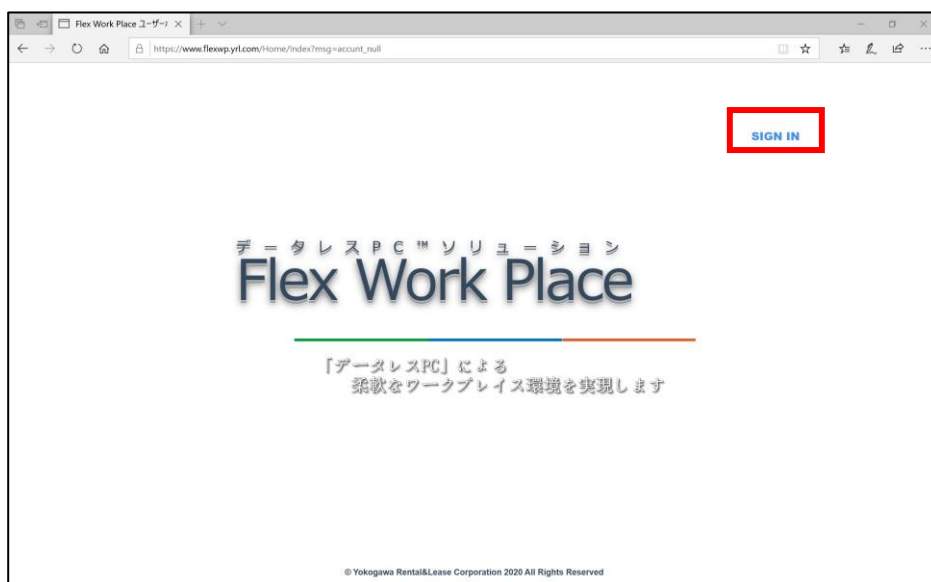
Flex Work Place ユーザー

https://www.flexwp.yrl.com/Home/Index?msg=accunt_null

SIGN IN

データレスPC™ソリューション
Flex Work Place

「データレスPC」による
柔軟なワークプレイス環境を実現します

© Yokogawa Rental&Lease Corporation 2020 All Rights Reserved